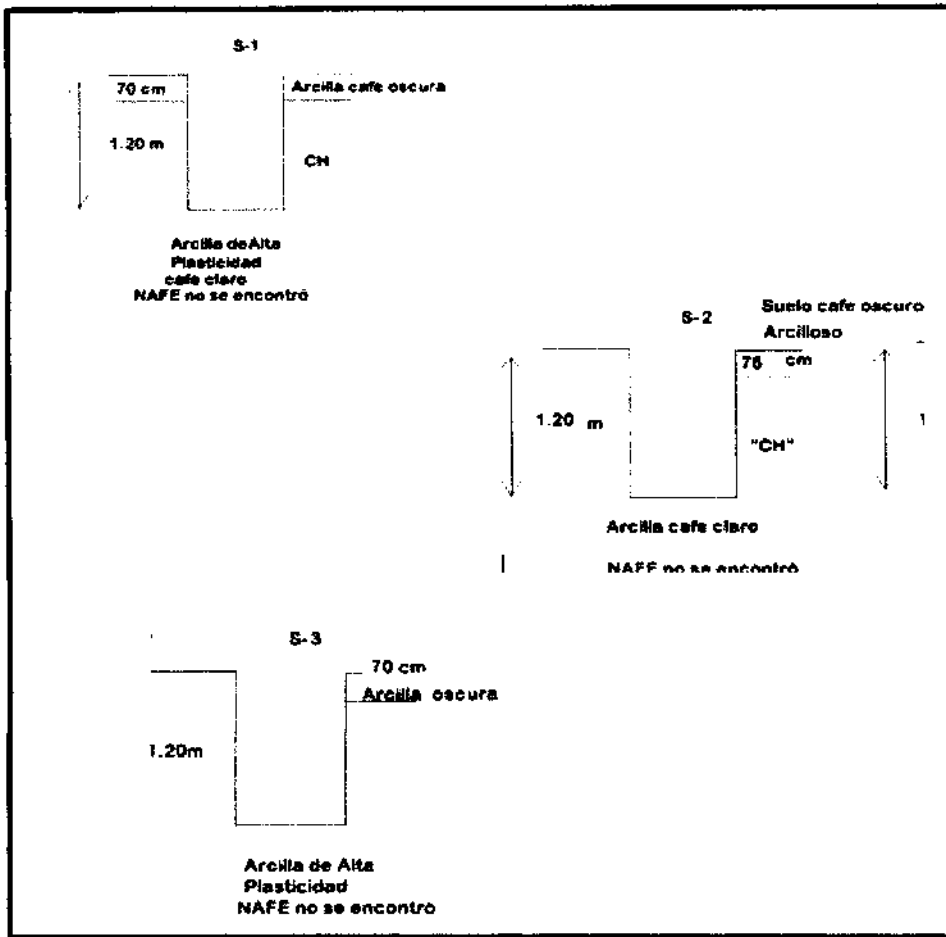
S-1

70 cm

Arcilla cafe oscura

1.20 m

CH

Arcilla de Alta Plasticidad cafe claro NAFE no se encontró

Suelo cafe oscuro Arcilloso

S-2

75 cm

1.20 m

"CH"

1

Arcilla cafe claro

NAFE no se encontró

S-3

70 cm

Arcilla oscura

1.20m

Arcilla de Alta Plasticidad NAFE no se encontro